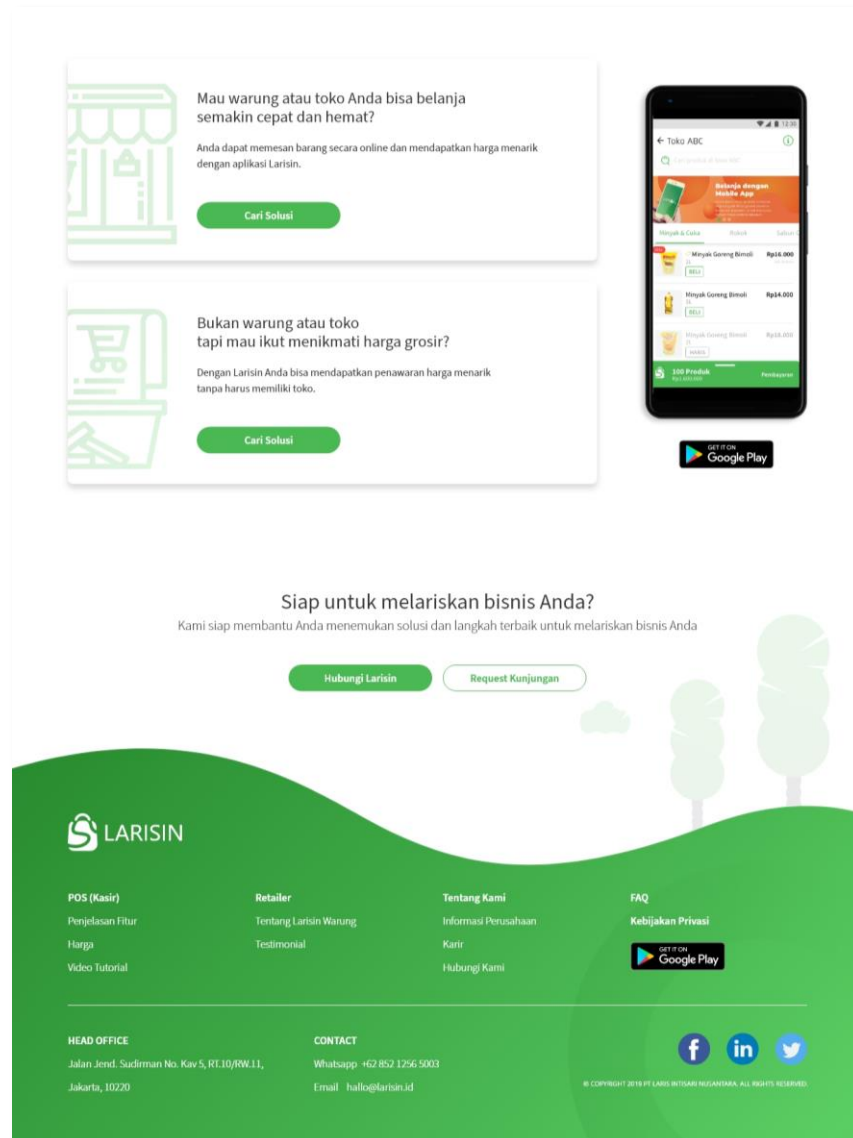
Mau warung atau toko Anda bisa belanja semakin cepat dan hemat?

Anda dapat memesan barang secara online dan mendapatkan harga menarik dengan aplikasi Larisin.

Cari Solusi

Bukan warung atau toko tapi mau ikut menikmati harga grosir?

Dengan Larisin Anda bisa mendapatkan penawaran harga menarik tanpa harus memiliki toko.

Cari Solusi

12:30

← Toko ABC

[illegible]

Belanja dengan Mobile App

Minyak & Cuka

Pokok

Minyak Goreng Bimoli

Rp16.000

BELI

Minyak Goreng Bimoli

Rp14.000

BELI

Minyak Goreng Bimoli

Rp16.000

100 Produk

Pembayaran

GET IT ON Google Play

Siap untuk melariskan bisnis Anda?

Kami siap membantu Anda menemukan solusi dan langkah terbaik untuk melariskan bisnis Anda

Hubungi Larisin

Request Kunjungan

LARISIN

POS (Kasir)

Penjelasan Fitur

Harga

Video Tutorial

Retailer

Tentang Larisin Warung

Testimonial

Tentang Kami

Informasi Perusahaan

Karir

Hubungi Kami

FAQ

Kebijakan Privasi

GET IT ON Google Play

HEAD OFFICE

Jalan Jend. Sudirman No. Kav 5, RT.10/RW.11, Jakarta, 10220

CONTACT

Whatsapp +62 852 1256 5003

Email hallo@larisin.id

© COPYRIGHT 2019 PT LARIS INTISARI NUSANTARA. ALL RIGHTS RESERVED.